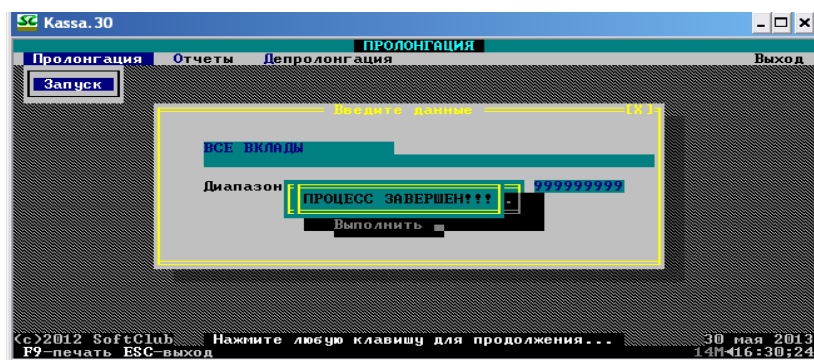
SC Kassa.30

ПРОЛОНГАЦИЯ

Пролонгация Отчеты Депролонгация Выход

Запуск

Введите данные [X]

ВСЕ ВКЛАДЫ

Диапазон 999999999

ПРОЦЕСС ЗАВЕРШЕН!!!

Выполнить

(c)2012 SoftClub Нажмите любую клавишу для продолжения... 30 мая 2013
F9-печать ESC-выход 14M◄16:30:24